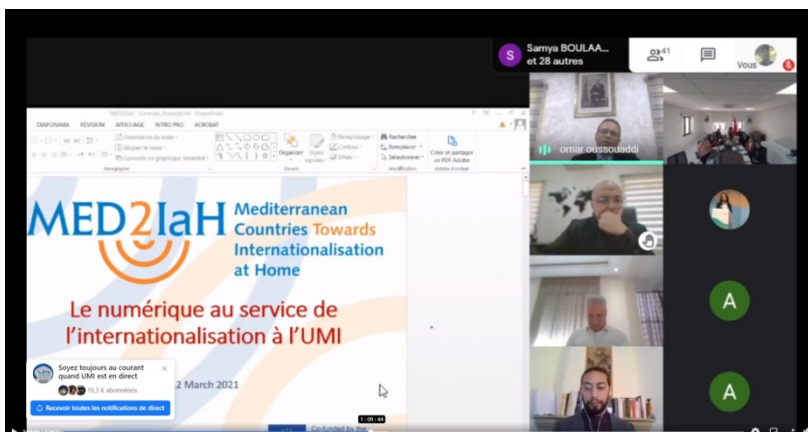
S Samya BOULAA...
et 28 autres

41

Vous

omar oussouaddi

A

A

A

DIAPORAMA RÉVISION AFFICHAGE NITRO PRO ACROBAT

Orientation du texte
Aligner le texte
Convertir en graphique SmartArt

Organiser Styles rapides

Remplissage
Contour
Effets

Rechercher
Remplacer
Sélectionner

Créer et partager un PDF Adobe

Paragraphe Dessin Modification Adobe Acrobat

MED2IaH Mediterranean Countries Towards Internationalisation at Home

Le numérique au service de l'internationalisation à l'UMI

2 March 2021

Soyez toujours au courant quand UMI est en direct
16,3 K abonnés
Recevoir toutes les notifications de direct

1:09:44

Co-funded by the